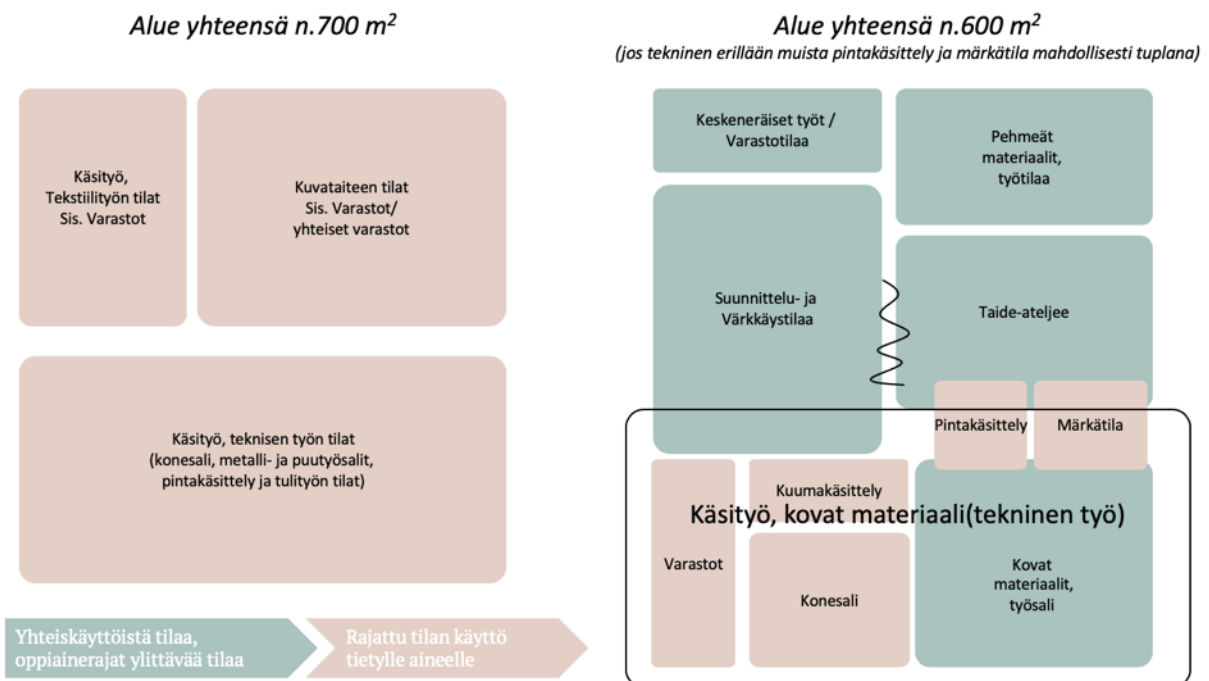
Alue yhteensä n.700 $m^2$

Käsityö, Tekstiilityön tilat Sis. Varastot

Kuvataiteen tilat Sis. Varastot/ yhteiset varastot

Käsityö, teknisen työn tilat (konesali, metalli- ja puutyösalit, pintakäsittely ja tulityön tilat)

Yhteiskäyttöistä tilaa, oppiainerajat ylittävää tilaa

Rajattu tilan käyttö tietylle aineelle

Alue yhteensä n.600 $m^2$

(jos tekninen erillään muista pintakäsittely ja märkätila mahdollisesti tuplana)

Keskeneräiset työt / Varastotilaa

Pehmeät materiaalit, työtilaa

Suunnittelu- ja Värkkäystilaa

Taide-ateljee

Pintakäsittely

Märkätila

Kuumakäsittely

Käsityö, kovat materiaali(tekninen työ)

Varastot

Konesali

Kovat materiaalit, työsali